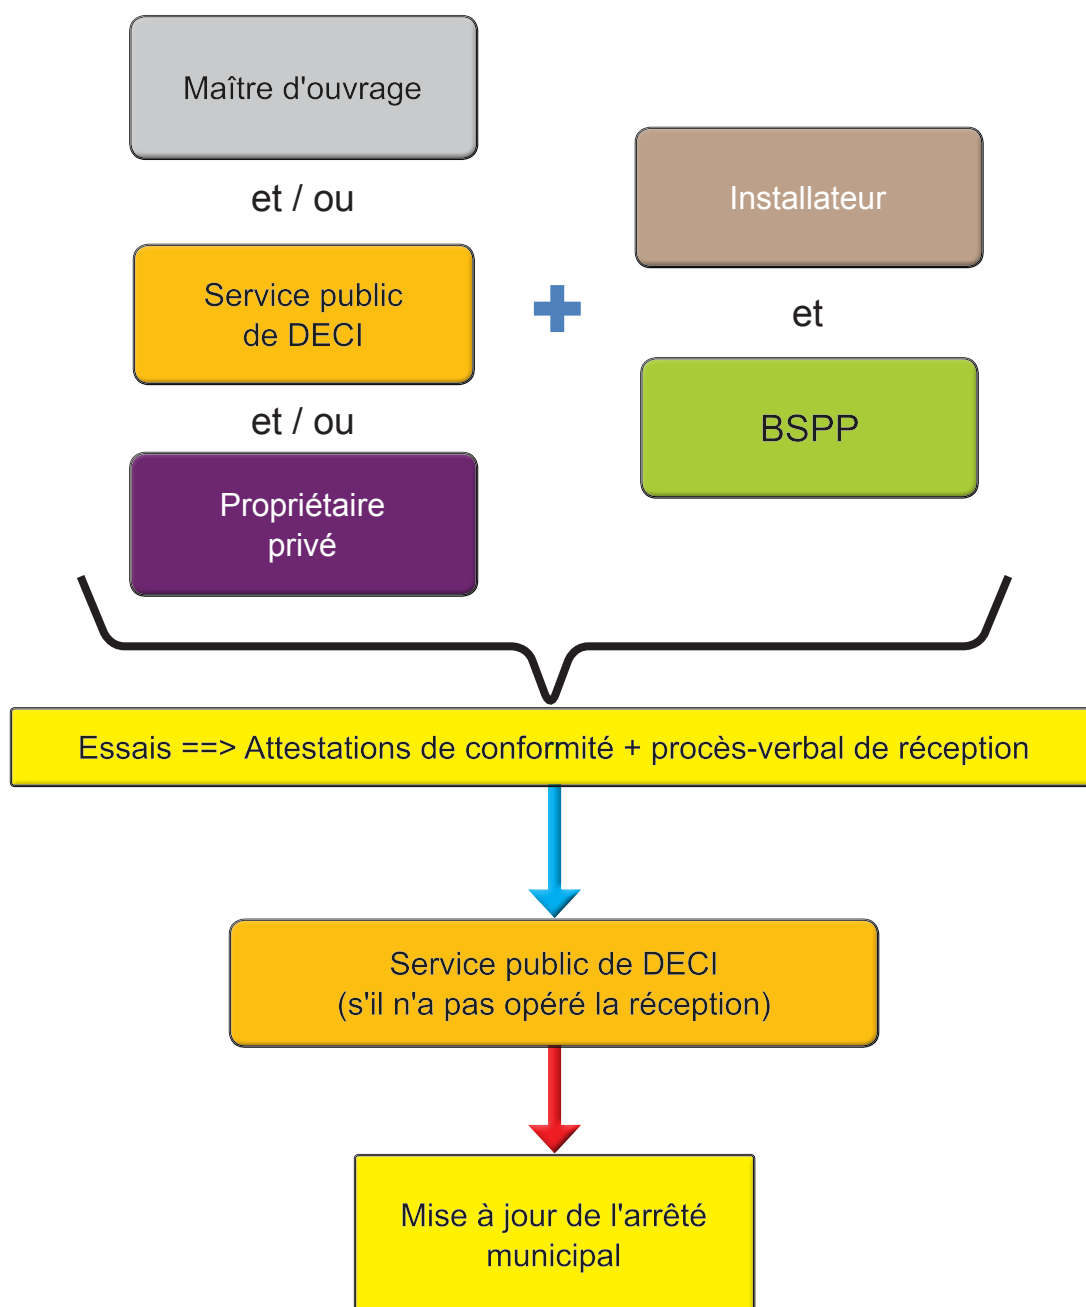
Maître d'ouvrage

et / ou

Service public de DECI

et / ou

Propriétaire privé

+

Installateur

et

BSPP

Essais ==> Attestations de conformité + procès-verbal de réception

Service public de DECI
(s'il n'a pas opéré la réception)

Mise à jour de l'arrêté municipal